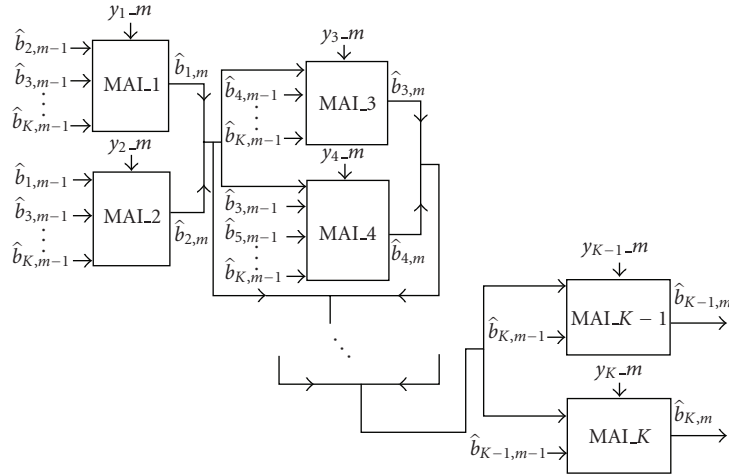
$y_1\_m$

$\hat{b}_{2,m-1}$
$\hat{b}_{3,m-1}$
$\vdots$
$\hat{b}_{K,m-1}$

MAI_1

$\hat{b}_{1,m}$

$y_2\_m$

$\hat{b}_{1,m-1}$
$\hat{b}_{3,m-1}$
$\vdots$
$\hat{b}_{K,m-1}$

MAI_2

$\hat{b}_{2,m}$

$y_3\_m$

$\hat{b}_{4,m-1}$
$\vdots$
$\hat{b}_{K,m-1}$

MAI_3

$\hat{b}_{3,m}$

$y_4\_m$

$\hat{b}_{3,m-1}$
$\hat{b}_{5,m-1}$
$\vdots$
$\hat{b}_{K,m-1}$

MAI_4

$\hat{b}_{4,m}$

$\ddots$

$y_{K-1}\_m$

$\hat{b}_{K,m-1}$

MAI_$K-1$

$\hat{b}_{K-1,m}$

$y_K\_m$

$\hat{b}_{K-1,m-1}$

MAI_$K$

$\hat{b}_{K,m}$